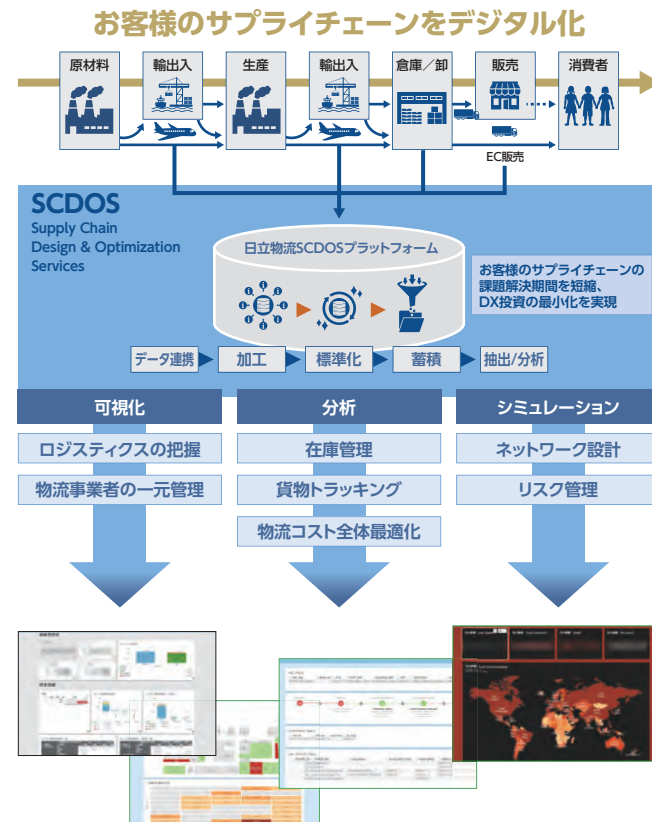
お客様のサプライチェーンをデジタル化

原材料

輸出入

生産

輸出入

倉庫／卸

販売

消費者

EC販売

SCDOS
Supply Chain Design & Optimization Services

日立物流SCDOSプラットフォーム

お客様のサプライチェーンの課題解決期間を短縮、DX投資の最小化を実現

データ連携

加工

標準化

蓄積

抽出/分析

可視化

分析

シミュレーション

ロジスティクスの把握

在庫管理

ネットワーク設計

物流事業者の一元管理

貨物トラッキング

リスク管理

物流コスト全体最適化